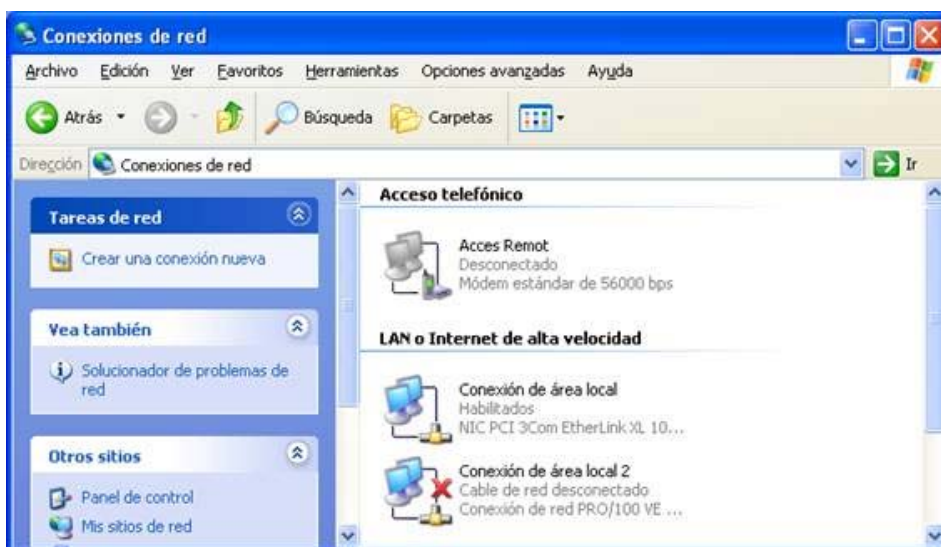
Conexiones de red

Archivo Edición Ver Favoritos Herramientas Opciones avanzadas Ayuda

Atrás Búsqueda Carpetas

Dirección Conexiones de red Ir

Tareas de red

Crear una conexión nueva

Vea también

Solucionador de problemas de red

Otros sitios

Panel de control

Mis sitios de red

Acceso telefónico

Acces Remot
Desconectado
Módem estándar de 56000 bps

LAN o Internet de alta velocidad

Conexión de área local
Habilitados
NIC PCI 3Com EtherLink XL 10...

Conexión de área local 2
Cable de red desconectado
Conexión de red PRO/100 VE ...